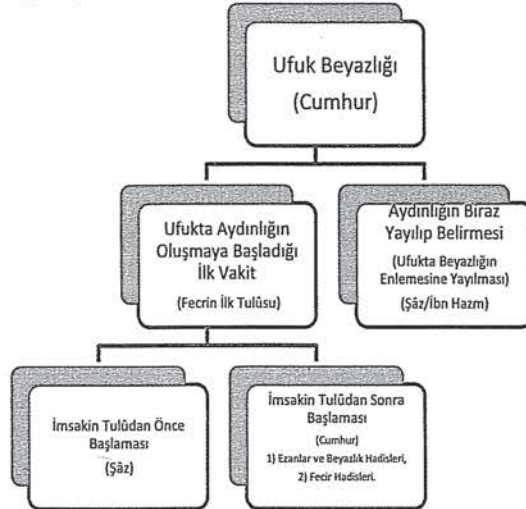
Ufuk Beyazlığı
(Cumhur)

Ufukta Aydınlığın Oluşmaya Başladığı İlk Vakit
(Fecrin İlk Tulûsu)

Aydınlığın Biraz Yayılıp Belirmesi
(Ufukta Beyazlığın Enlemesine Yayılması)
(Şâz/İbn Hazm)

İmsakin Tulûdan Önce Başlaması
(Şâz)

İmsakin Tulûdan Sonra Başlaması
(Cumhur)
1) Ezanlar ve Beyazlık Hadisleri,
2) Fecir Hadisleri.